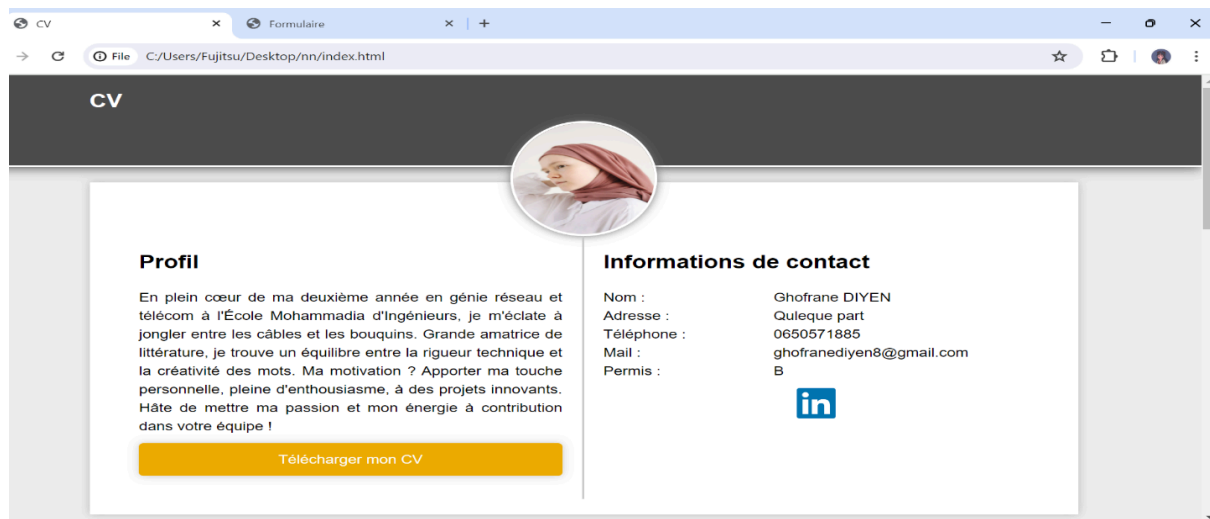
CV ×
Formulaire ×
+

File C:/Users/Fujitsu/Desktop/nn/index.html

CV

Profil

En plein cœur de ma deuxième année en génie réseau et télécom à l'École Mohammadia d'Ingénieurs, je m'éclate à jongler entre les câbles et les bouquins. Grande amatrice de littérature, je trouve un équilibre entre la rigueur technique et la créativité des mots. Ma motivation ? Apporter ma touche personnelle, pleine d'enthousiasme, à des projets innovants. Hâte de mettre ma passion et mon énergie à contribution dans votre équipe !

Télécharger mon CV

Informations de contact

| | |
|---|---|
| Nom : | Ghofrane DIYEN |
| Adresse : | Quleque part |
| Téléphone : | 0650571885 |
| Mail : | ghofranediyen8@gmail.com |
| Permis : | B |

in